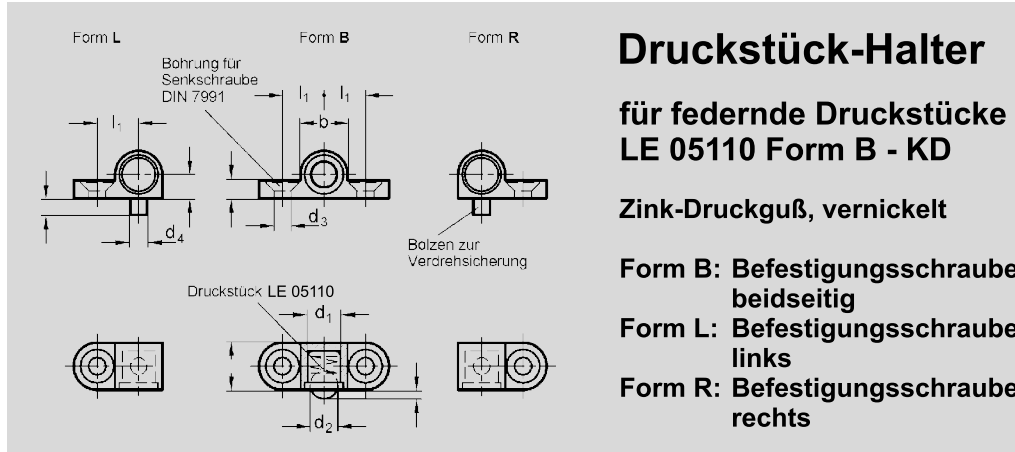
Form L

Form B

Form R

Bohrung für Senkschraube DIN 7991

$l_1$ $l_1$

$l_1$

b

$d_3$

$d_4$

Bolzen zur Verdrehsicherung

Druckstück LE 05110

$d_1$

$d_2$

Druckstück-Halter

für federnde Druckstücke LE 05110 Form B - KD

Zink-Druckguß, vernickelt

Form B: Befestigungsschraube beidseitig

Form L: Befestigungsschraube links

Form R: Befestigungsschraube rechts